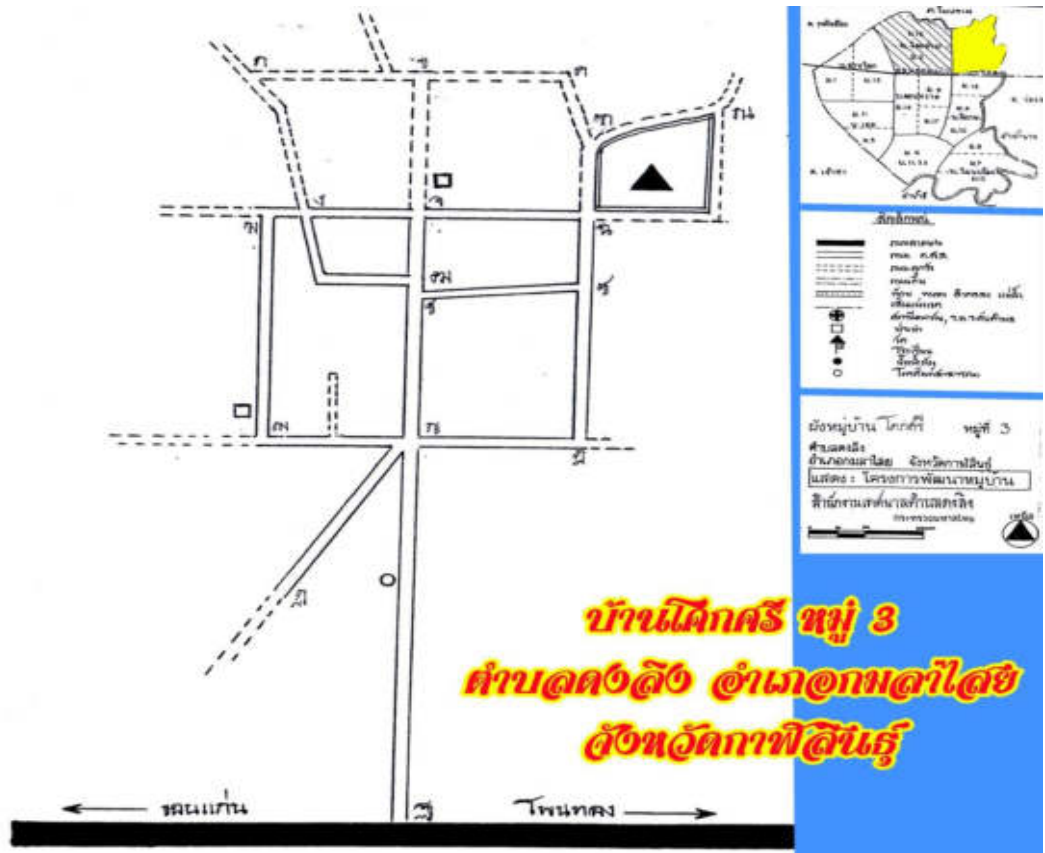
ก
ข
ค
ฆ
ฅ
ง
จ
ฉ
ช
ซ
ฌ
ญ
ฎ
ฏ
ฐ
ฑ
ฒ

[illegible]

สัญลักษณ์
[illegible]

ผังหมู่บ้าน โคกศรี หมู่ที่ 3
ตำบลดงลิง
อำเภอกมลาไสย จังหวัดกาฬสินธุ์
แสดง : โครงการพัฒนาหมู่บ้าน
สำนักงานสาธารณสุขอำเภอ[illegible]
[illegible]
เหนือ

บ้านโคกศรี หมู่ 3
ตำบลดงลิง อำเภอกมลาไสย
จังหวัดกาฬสินธุ์

ขอนแก่น
โพนทอง